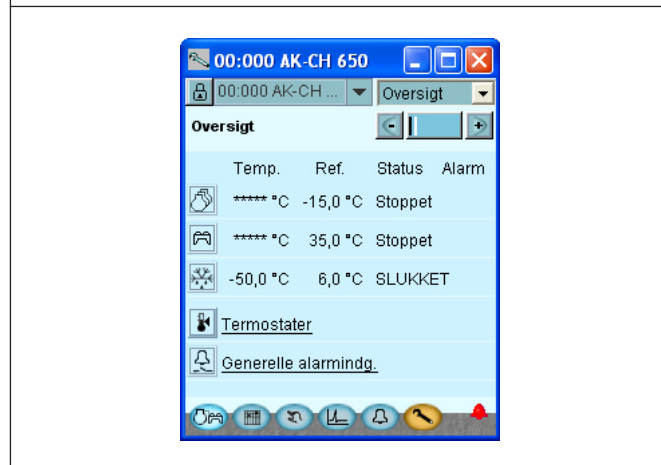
00:000 AK-CH 650

00:000 AK-CH ...

Oversigt

Oversigt

| | Temp. | Ref. | Status | Alarm |
|---|---|---|---|---|
| | ***** °C | -15,0 °C | Stoppet | |
| | ***** °C | 35,0 °C | Stoppet | |
| | -50,0 °C | 6,0 °C | SLUKKET | |

Termostater

Generelle alarmindg.